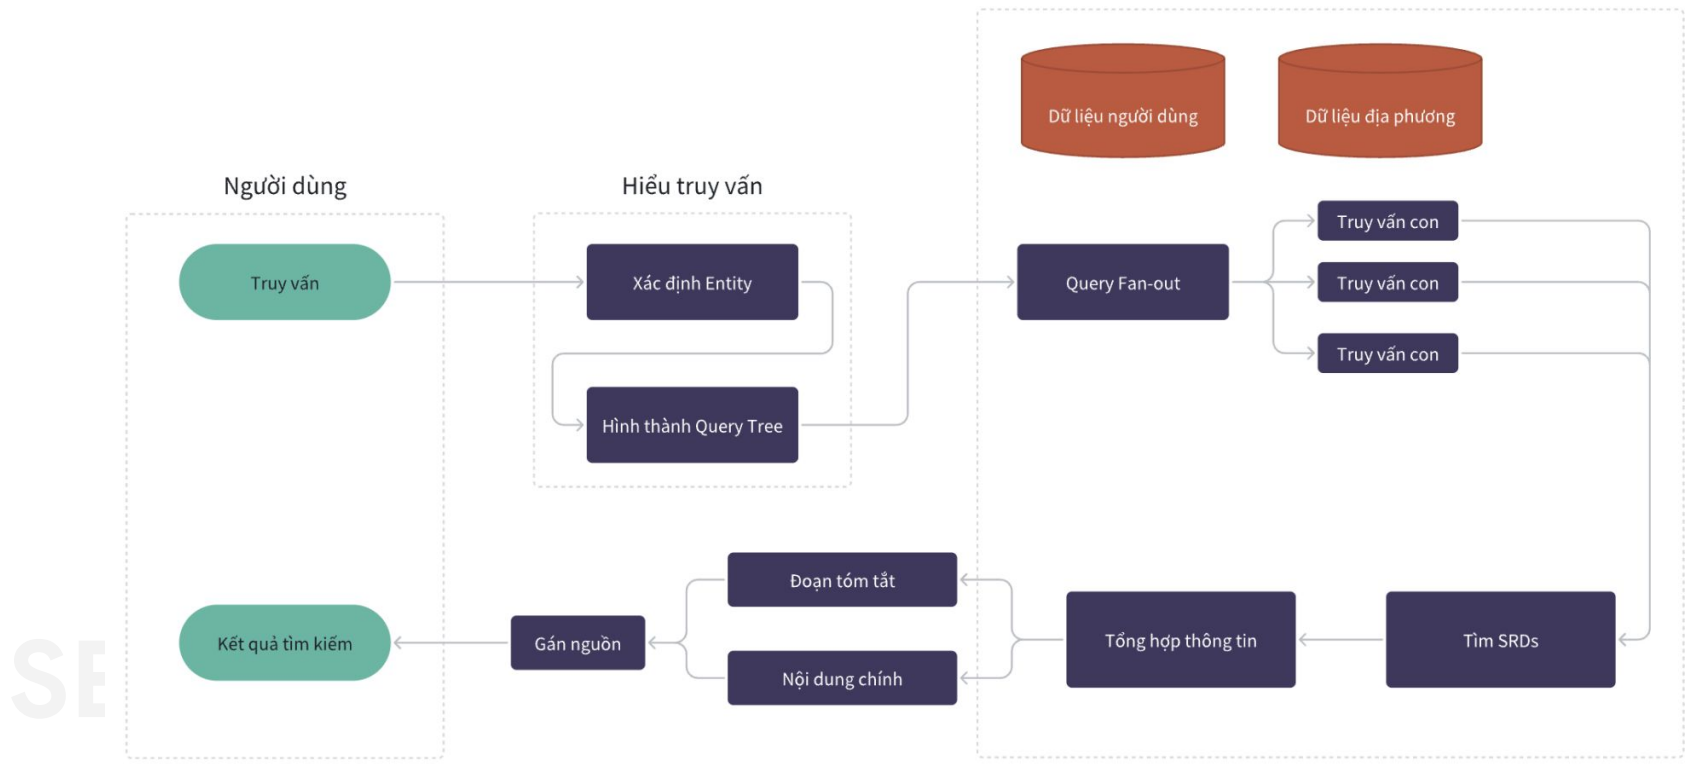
Dữ liệu người dùng

Dữ liệu địa phương

Người dùng

Hiểu truy vấn

Truy vấn

Xác định Entity

Hình thành Query Tree

Query Fan-out

Truy vấn con

Truy vấn con

Truy vấn con

Kết quả tìm kiếm

Gán nguồn

Đoạn tóm tắt

Nội dung chính

Tổng hợp thông tin

Tìm SRDs

SE